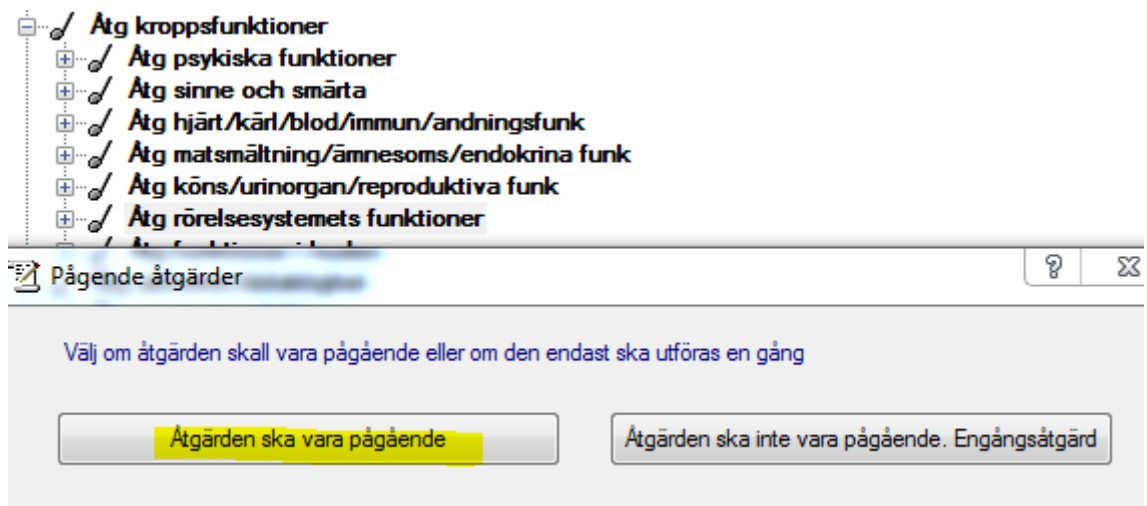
Åtg kroppsfunktioner
Åtg psykiska funktioner
Åtg sinne och smärta
Åtg hjärt/kärl/blod/immun/andningsfunk
Åtg matsmältning/ämnesoms/endokrina funk
Åtg köns/urinorgan/reproduktiva funk
Åtg rörelsesystemets funktioner
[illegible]

Pågende åtgärder
?
X

Välj om åtgärden skall vara pågående eller om den endast ska utföras en gång

Åtgärden ska vara pågående
Åtgärden ska inte vara pågående. Engångsåtgärd